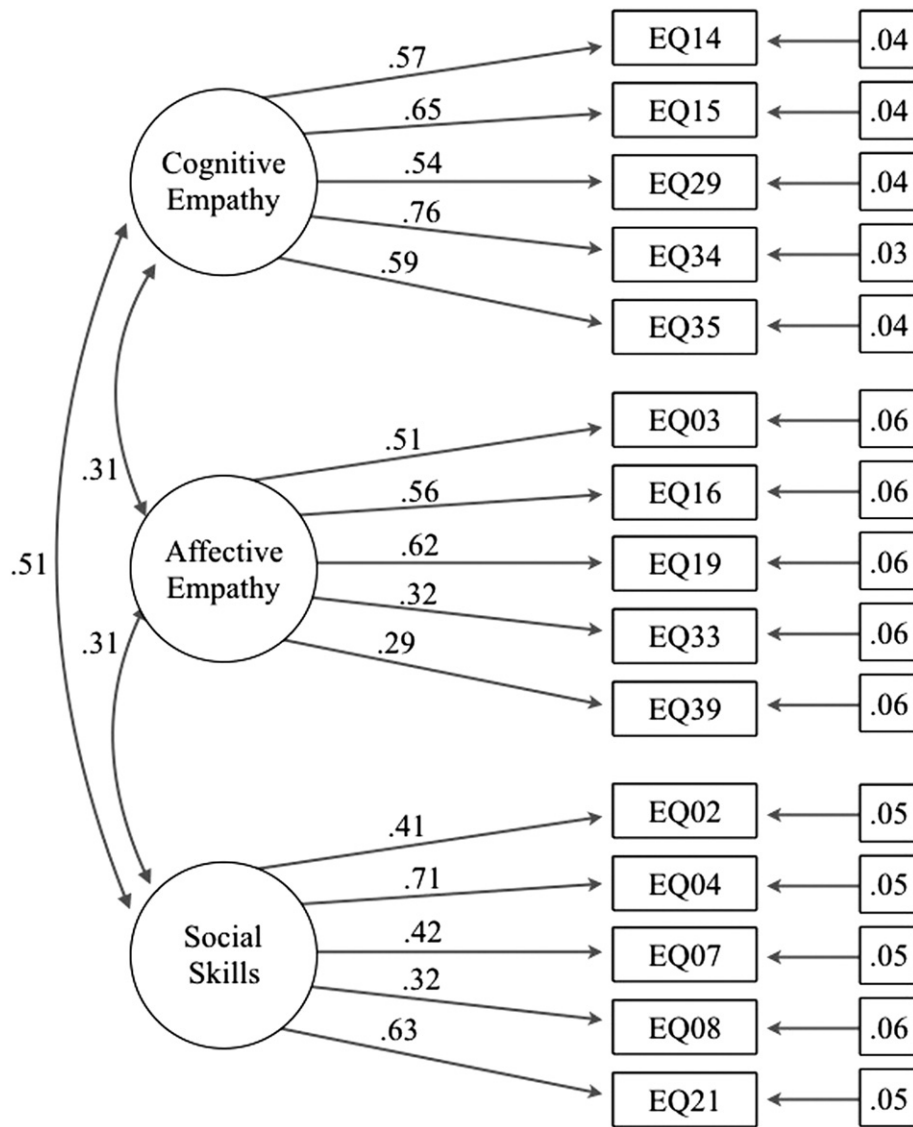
.57
EQ14
.04
.65
EQ15
.04
Cognitive Empathy
.54
EQ29
.04
.76
EQ34
.03
.59
EQ35
.04

.51
EQ03
.06
.31
.56
EQ16
.06
.51
Affective Empathy
.62
EQ19
.06
.32
EQ33
.06
.31
.29
EQ39
.06

.41
EQ02
.05
.71
EQ04
.05
Social Skills
.42
EQ07
.05
.32
EQ08
.06
.63
EQ21
.05